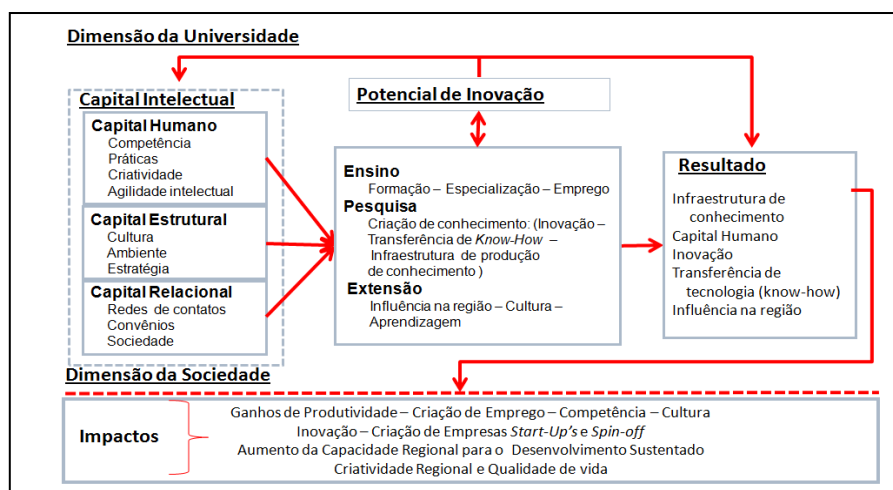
Dimensão da Universidade

Capital Intelectual

Capital Humano
Competência
Práticas
Criatividade
Agilidade intelectual

Capital Estrutural
Cultura
Ambiente
Estratégia

Capital Relacional
Redes de contatos
Convênios
Sociedade

Potencial de Inovação

Ensino
Formação – Especialização – Emprego
Pesquisa
Criação de conhecimento: (Inovação – Transferência de *Know-How* – Infraestrutura de produção de conhecimento )
Extensão
Influência na região – Cultura – Aprendizagem

Resultado
Infraestrutura de conhecimento
Capital Humano
Inovação
Transferência de tecnologia (know-how)
Influência na região

Dimensão da Sociedade

Impactos
Ganhos de Produtividade – Criação de Emprego – Competência – Cultura
Inovação – Criação de Empresas *Start-Up's* e *Spin-off*
Aumento da Capacidade Regional para o Desenvolvimento Sustentado
Criatividade Regional e Qualidade de vida